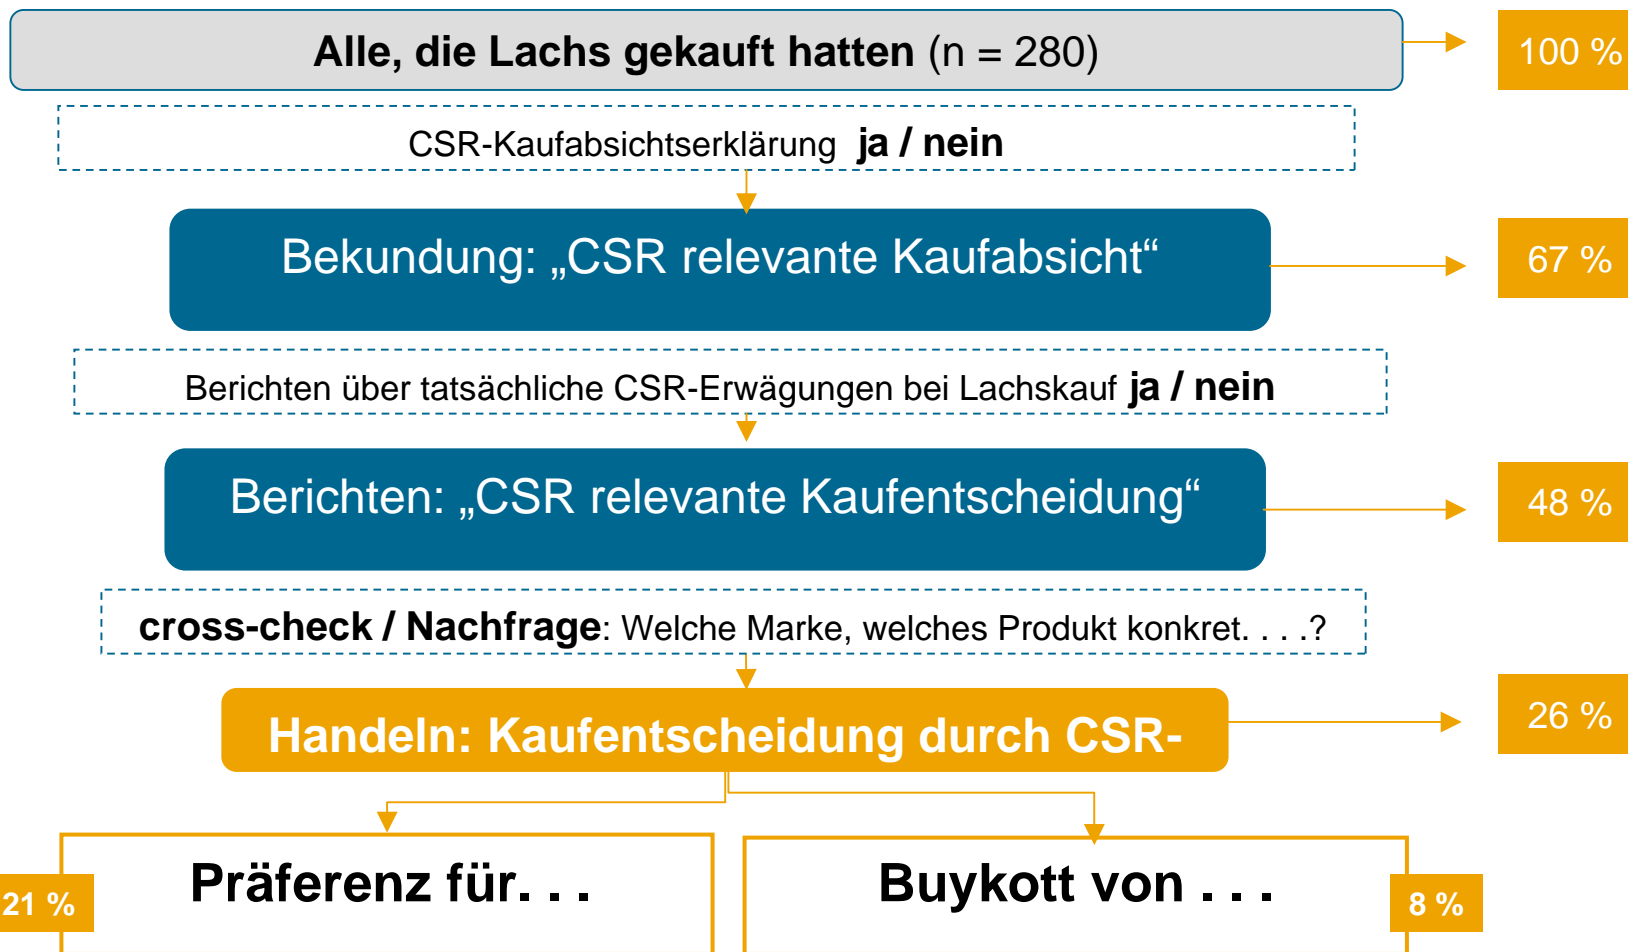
Alle, die Lachs gekauft hatten (n = 280)

100 %

CSR-Kaufabsichtserklärung **ja / nein**

Bekundung: „CSR relevante Kaufabsicht“

67 %

Berichten über tatsächliche CSR-Erwägungen bei Lachskauf **ja / nein**

Berichten: „CSR relevante Kaufentscheidung“

48 %

**cross-check / Nachfrage**: Welche Marke, welches Produkt konkret. . . .?

Handeln: Kaufentscheidung durch CSR-

26 %

21 %

Präferenz für. . .

Buykott von . . .

8 %